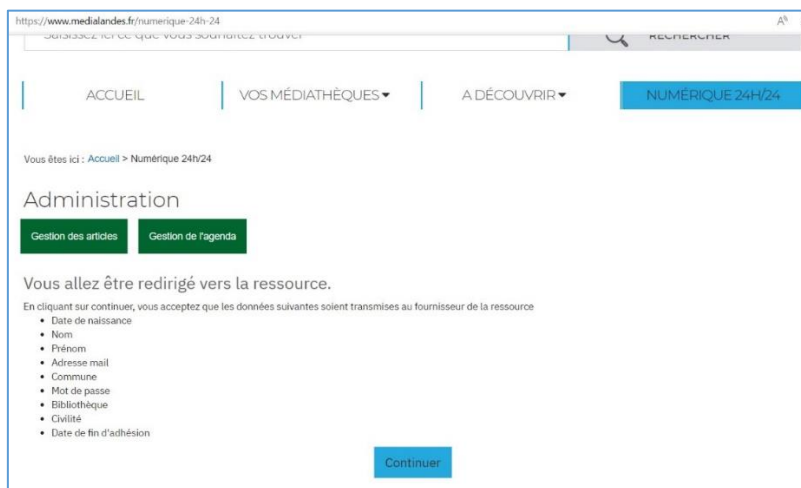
https://www.medialandes.fr/numerique-24h-24

Saisissez ici ce que vous souhaitez trouver

RECHERCHER

ACCUEIL

VOS MÉDIATHÈQUES

A DÉCOUVRIR

NUMÉRIQUE 24H/24

Vous êtes ici : Accueil > Numérique 24h/24

Administration

Gestion des articles

Gestion de l'agenda

Vous allez être redirigé vers la ressource.

En cliquant sur continuer, vous acceptez que les données suivantes soient transmises au fournisseur de la ressource

- Date de naissance
- Nom
- Prénom
- Adresse mail
- Commune
- Mot de passe
- Bibliothèque
- Civilité
- Date de fin d'adhésion

Continuer